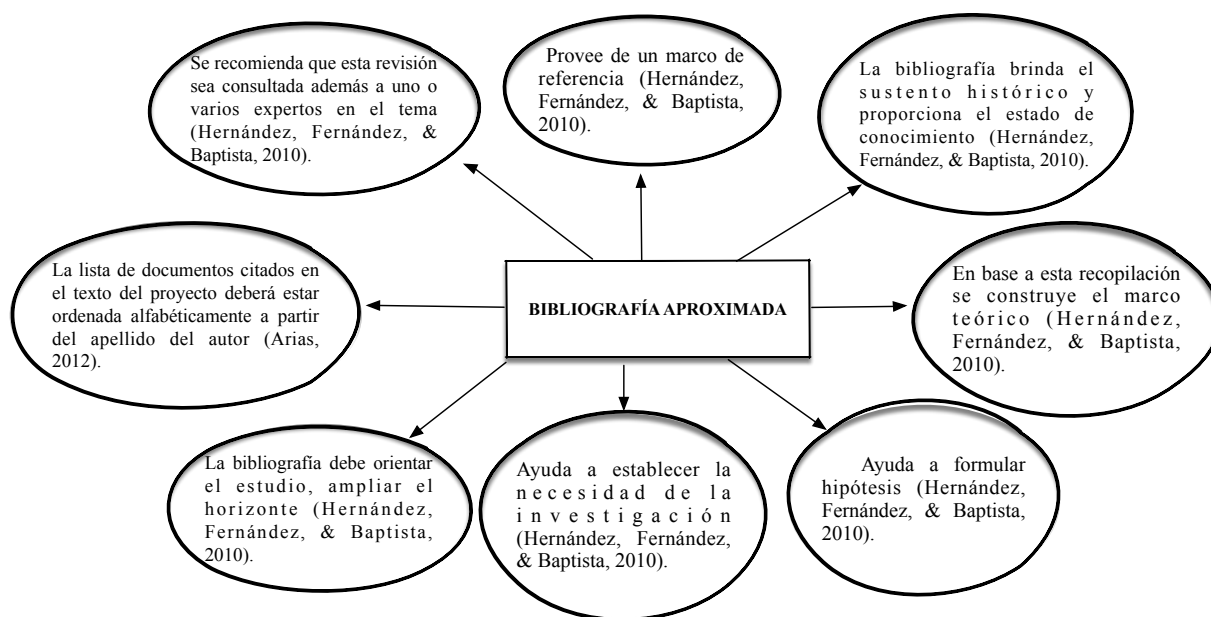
Se recomienda que esta revisión sea consultada además a uno o varios expertos en el tema (Hernández, Fernández, & Baptista, 2010).

Provee de un marco de referencia (Hernández, Fernández, & Baptista, 2010).

La bibliografía brinda el sustento histórico y proporciona el estado de conocimiento (Hernández, Fernández, & Baptista, 2010).

La lista de documentos citados en el texto del proyecto deberá estar ordenada alfabéticamente a partir del apellido del autor (Arias, 2012).

BIBLIOGRAFÍA APROXIMADA

En base a esta recopilación se construye el marco teórico (Hernández, Fernández, & Baptista, 2010).

La bibliografía debe orientar el estudio, ampliar el horizonte (Hernández, Fernández, & Baptista, 2010).

Ayuda a establecer la necesidad de la investigación (Hernández, Fernández, & Baptista, 2010).

Ayuda a formular hipótesis (Hernández, Fernández, & Baptista, 2010).